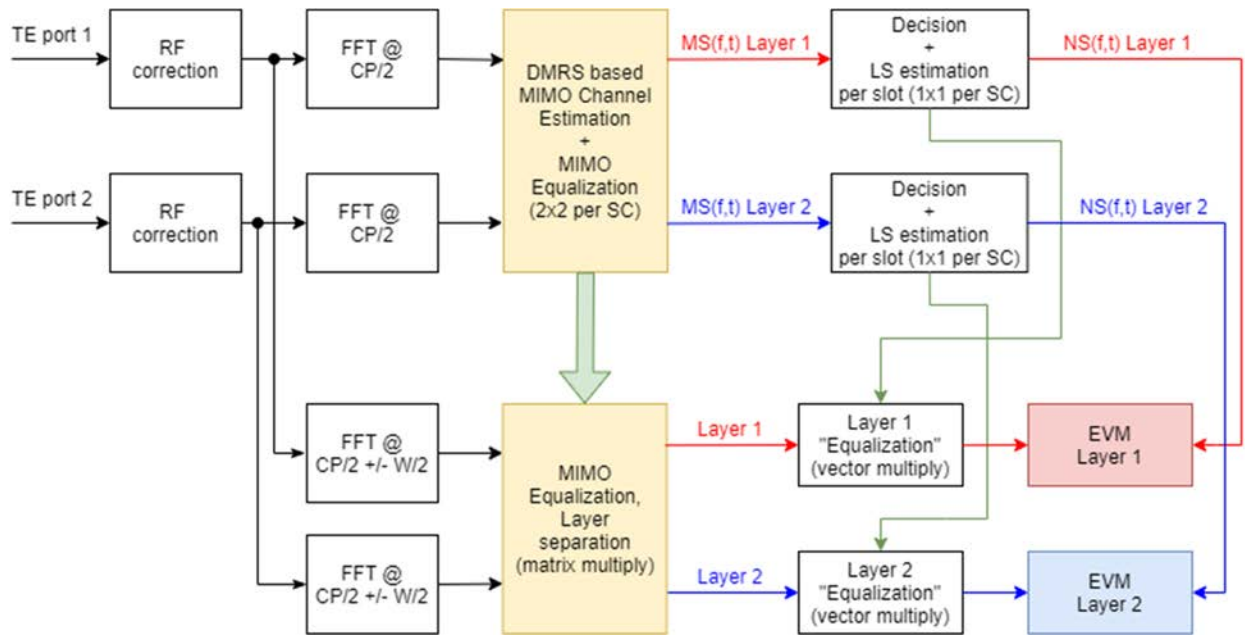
TE port 1

RF correction

FFT @ CP/2

DMRS based MIMO Channel Estimation + MIMO Equalization (2x2 per SC)

MS(f,t) Layer 1

Decision + LS estimation per slot (1x1 per SC)

NS(f,t) Layer 1

TE port 2

RF correction

FFT @ CP/2

MS(f,t) Layer 2

Decision + LS estimation per slot (1x1 per SC)

NS(f,t) Layer 2

FFT @ CP/2 +/- W/2

MIMO Equalization, Layer separation (matrix multiply)

Layer 1

Layer 1 "Equalization" (vector multiply)

EVM Layer 1

FFT @ CP/2 +/- W/2

Layer 2

Layer 2 "Equalization" (vector multiply)

EVM Layer 2